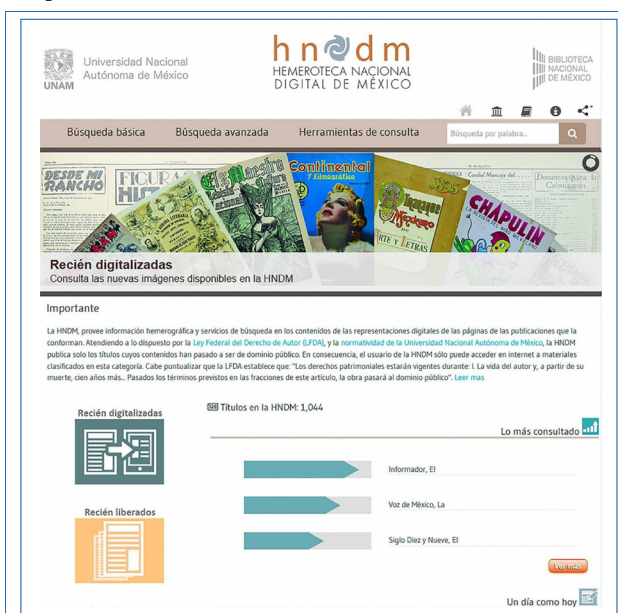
UNAM Universidad Nacional Autónoma de México

hndm
HEMEROTECA NACIONAL DIGITAL DE MÉXICO

BIBLIOTECA NACIONAL DE MÉXICO

Búsqueda básica | Búsqueda avanzada | Herramientas de consulta | Búsqueda por palabra...

DESDE MI RANCHO
FIGURAS
Continental
CHAPULIN
ARTE Y LETRAS

Recién digitalizadas
Consulta las nuevas imágenes disponibles en la HNDM

Importante

La HNDM, provee información hemerográfica y servicios de búsqueda en los contenidos de las representaciones digitales de las páginas de las publicaciones que la conforman. Atendiendo a lo dispuesto por la Ley Federal del Derecho de Autor (LFDA), y la normatividad de la Universidad Nacional Autónoma de México, la HNDM publica solo los títulos cuyos contenidos han pasado a ser de dominio público. En consecuencia, el usuario de la HNDM sólo puede acceder en internet a materiales clasificados en esta categoría. Cabe puntualizar que la LFDA establece que: "Los derechos patrimoniales estarán vigentes durante: I. La vida del autor y, a partir de su muerte, cien años más.. Pasados los términos previstos en las fracciones de este artículo, la obra pasará al dominio público". Leer mas

Recién digitalizadas

Recién liberados

Títulos en la HNDM: 1,044

Lo más consultado

Informador, El

Voz de México, La

Siglo Diez y Nueve, El

Ver más

Un día como hoy